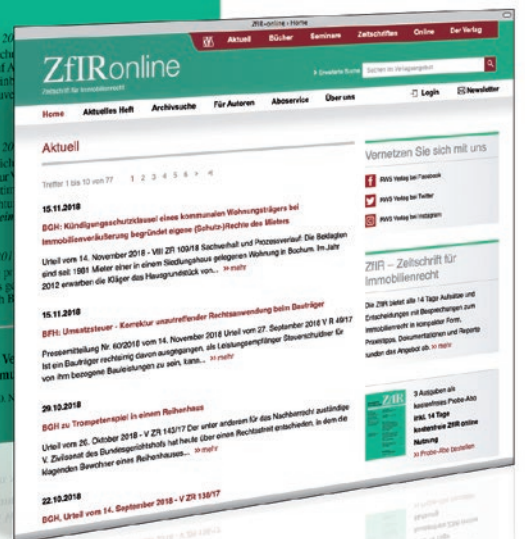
ZfIR online - Home

Aktuell Bücher Seminare Zeitschriften Online Der Verlag

ZfIRonline

Zeitschrift für Immobilienrecht

Erweiterte Suche Suchen im Verlagsangebot

Home Aktuelles Heft Archivsuche Für Autoren Aboservice Über uns Login Newsletter

Aktuell

Treffer 1 bis 10 von 77 1 2 3 4 5 6 > »

15.11.2018

BGH: Kündigungsschutzklausel eines kommunalen Wohnungsträgers bei Immobilienveräußerung begründet eigene (Schutz-)Rechte des Mieters

Urteil vom 14. November 2018 - VIII ZR 109/18 Sachverhalt und Prozessverlauf: Die Beklagten sind seit 1981 Mieter einer in einem Siedlungshaus gelegenen Wohnung in Bochum. Im Jahr 2012 erwarben die Kläger das Hausgrundstück von... » mehr

15.11.2018

BFH: Umsatzsteuer - Korrektur unzutreffender Rechtsanwendung beim Bauträger

Pressemitteilung Nr. 60/2018 vom 14. November 2018 Urteil vom 27. September 2018 V R 49/17 Ist ein Bauträger rechtsirrig davon ausgegangen, als Leistungsempfänger Steuerschuldner für von ihm bezogene Bauleistungen zu sein, kann... » mehr

29.10.2018

BGH zu Trompetenspiel in einem Reihenhaus

Urteil vom 26. Oktober 2018 - V ZR 143/17 Der unter anderem für das Nachbarrecht zuständige V. Zivilsenat des Bundesgerichtshofs hat heute über einen Rechtsstreit entschieden, in dem die klagenden Bewohner eines Reihenhauses... » mehr

22.10.2018

BGH, Urteil vom 14. September 2018 - V ZR 138/17

Vernetzen Sie sich mit uns

RWS Verlag bei Facebook

RWS Verlag bei Twitter

RWS Verlag bei Instagram

ZfIR – Zeitschrift für Immobilienrecht

Die ZfIR bietet alle 14 Tage Aufsätze und Entscheidungen mit Besprechungen zum Immobilienrecht in kompakter Form. Praxistipps, Dokumentationen und Reports runden das Angebot ab. » mehr

ZfIR

3 Ausgaben als kostenloses Probe-Abo inkl. 14 Tage kostenfreie ZfIR online Nutzung

» Probe-Abo bestellen